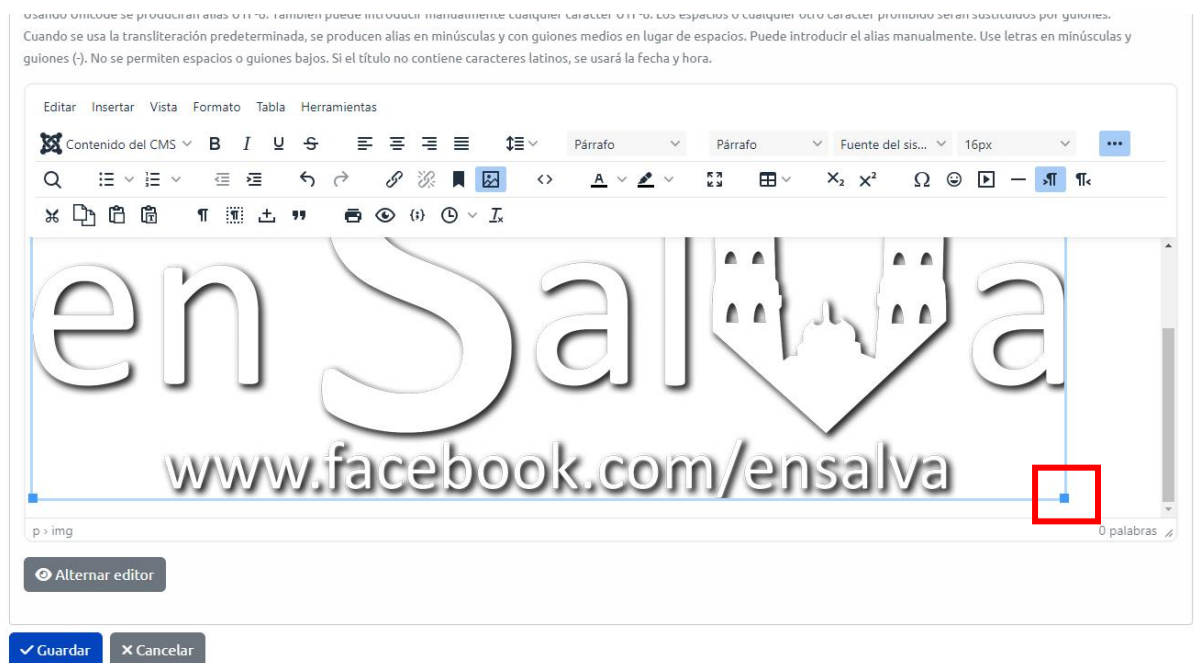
Usando Unicode se producirán alias UTF-8. También puede introducir manualmente cualquier carácter UTF-8. Los espacios o cualquier otro carácter prohibido serán sustituidos por guiones. Cuando se usa la transliteración predeterminada, se producen alias en minúsculas y con guiones medios en lugar de espacios. Puede introducir el alias manualmente. Use letras en minúsculas y guiones (-). No se permiten espacios o guiones bajos. Si el título no contiene caracteres latinos, se usará la fecha y hora.

Editar Insertar Vista Formato Tabla Herramientas

Contenido del CMS B I U S Párrafo Párrafo Fuente del sis... 16px

en Salva

www.facebook.com/ensalva

p › img

0 palabras

Alternar editor

Guardar Cancelar